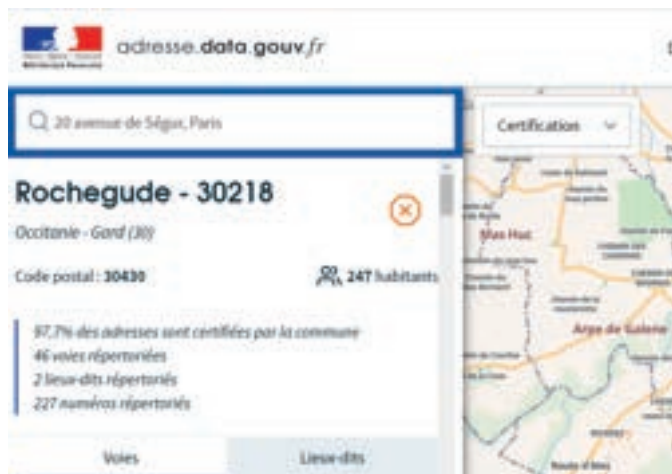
adresse.data.gouv.fr

20 avenue de Ségur, Paris

Certification

Rochegude - 30218

Occitanie - Gard (30)

Code postal : 30430

247 habitants

97,7% des adresses sont certifiées par la commune
46 voies répertoriées
2 lieux-dits répertoriés
227 numéros répertoriés

Voies

Lieux-dits

Mas Hue

Arpe de Galene